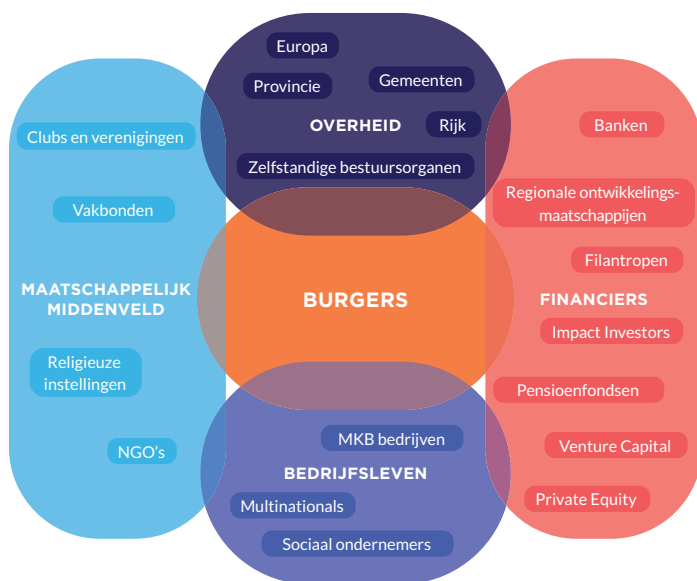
Europa

Provincie

Gemeenten

OVERHEID

Rijk

Zelfstandige bestuursorganen

Clubs en verenigingen

Vakbonden

MAATSCHAPPELIJK MIDDENVELD

Religieuze instellingen

NGO's

Banken

Regionale ontwikkelingsmaatschappijen

Filantropen

FINANCIERS

Impact Investors

Pensioenfondsen

Venture Capital

Private Equity

BURGERS

MKB bedrijven

BEDRIJFSLEVEN

Multinationals

Sociaal ondernemers